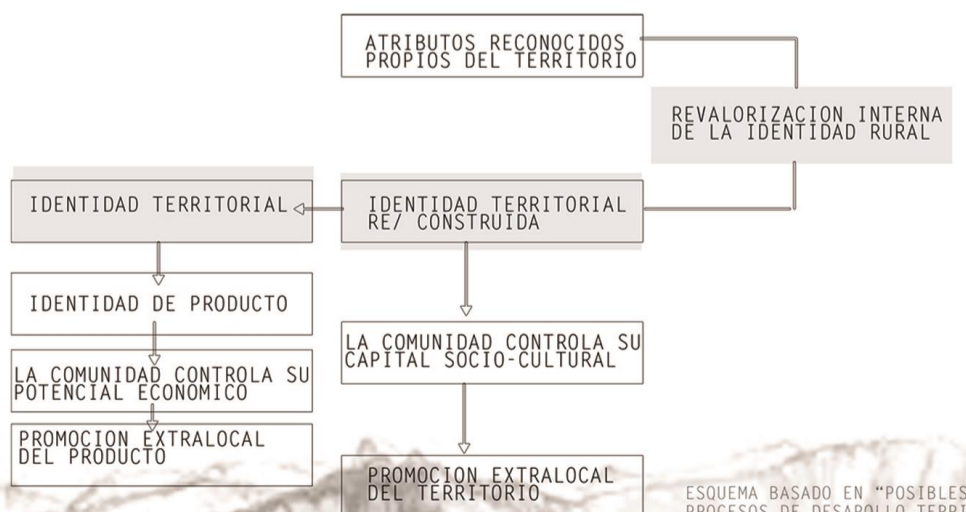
ATRIBUTOS RECONOCIDOS PROPIOS DEL TERRITORIO

REVALORIZACION INTERNA DE LA IDENTIDAD RURAL

IDENTIDAD TERRITORIAL

IDENTIDAD TERRITORIAL RE/ CONSTRUIDA

IDENTIDAD DE PRODUCTO

LA COMUNIDAD CONTROLA SU POTENCIAL ECONOMICO

PROMOCION EXTRALOCAL DEL PRODUCTO

LA COMUNIDAD CONTROLA SU CAPITAL SOCIO-CULTURAL

PROMOCION EXTRALOCAL DEL TERRITORIO

ESQUEMA BASADO EN "POSIBLES PROCESOS DE DESAROLLO TERRI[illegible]